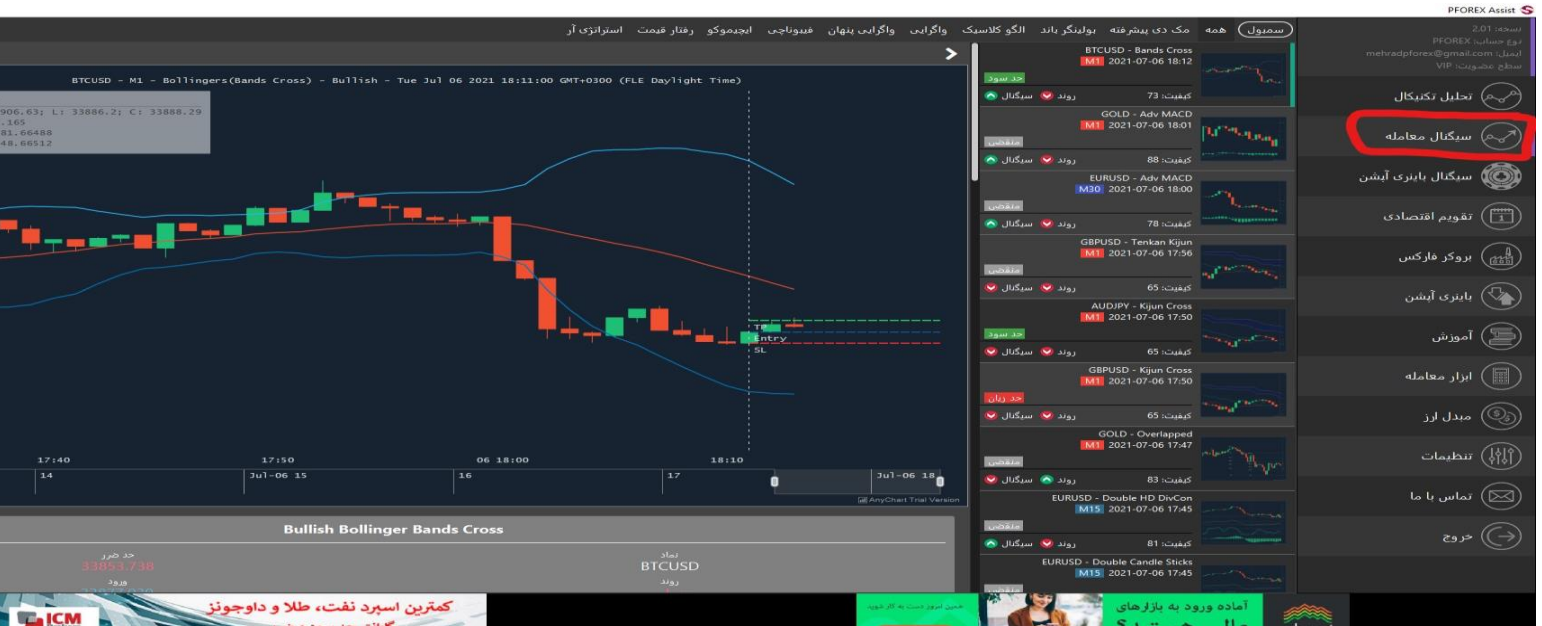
PFOREX Assist

نسخه: 2.01
نوع حساب: PFOREX
ایمیل: mehradpforex@gmail.com
سطح عضویت: VIP

تحلیل تکنیکال
سیگنال معامله
سیگنال باینری آپشن
تقویم اقتصادی
بروکر فارکس
باینری آپشن
آموزش
ابزار معامله
مبدل ارز
تنظیمات
تماس با ما
خروج

سمبول همه مک دی پیشرفته بولینگر باند الگو کلاسیک واگرایی واگرایی پنهان فیبوناچی ایچیموکو رفتار قیمت استراتژی آر

BTCUSD - Bands Cross
M1 2021-07-06 18:12
حد سود
کیفیت: 73 روند سیگنال

GOLD - Adv MACD
M1 2021-07-06 18:01
منقضی
کیفیت: 88 روند سیگنال

EURUSD - Adv MACD
M30 2021-07-06 18:00
منقضی
کیفیت: 78 روند سیگنال

GBPUSD - Tenkan Kijun
M1 2021-07-06 17:56
منقضی
کیفیت: 65 روند سیگنال

AUDJPY - Kijun Cross
M1 2021-07-06 17:50
حد سود
کیفیت: 65 روند سیگنال

GBPUSD - Kijun Cross
M1 2021-07-06 17:50
حد زیان
کیفیت: 65 روند سیگنال

GOLD - Overlapped
M1 2021-07-06 17:47
منقضی
کیفیت: 83 روند سیگنال

EURUSD - Double HD DivCon
M15 2021-07-06 17:45
منقضی
کیفیت: 81 روند سیگنال

EURUSD - Double Candle Sticks
M15 2021-07-06 17:45

BTCUSD - M1 - Bollingers(Bands Cross) - Bullish - Tue Jul 06 2021 18:11:00 GMT+0300 (FLE Daylight Time)

906.63; L: 33886.2; C: 33888.29
.165
81.66488
48.66512

TP
Entry
SL

17:40 17:50 06 18:00 18:10
14 Jul-06 15 16 17 Jul-06 18
AnyChart Trial Version

Bullish Bollinger Bands Cross
حد ضرر
33853.730
ورود
نماد
BTCUSD
روند

کمترین اسپرد نفت، طلا و داوجونز
ICM
آماده ورود به بازارهای